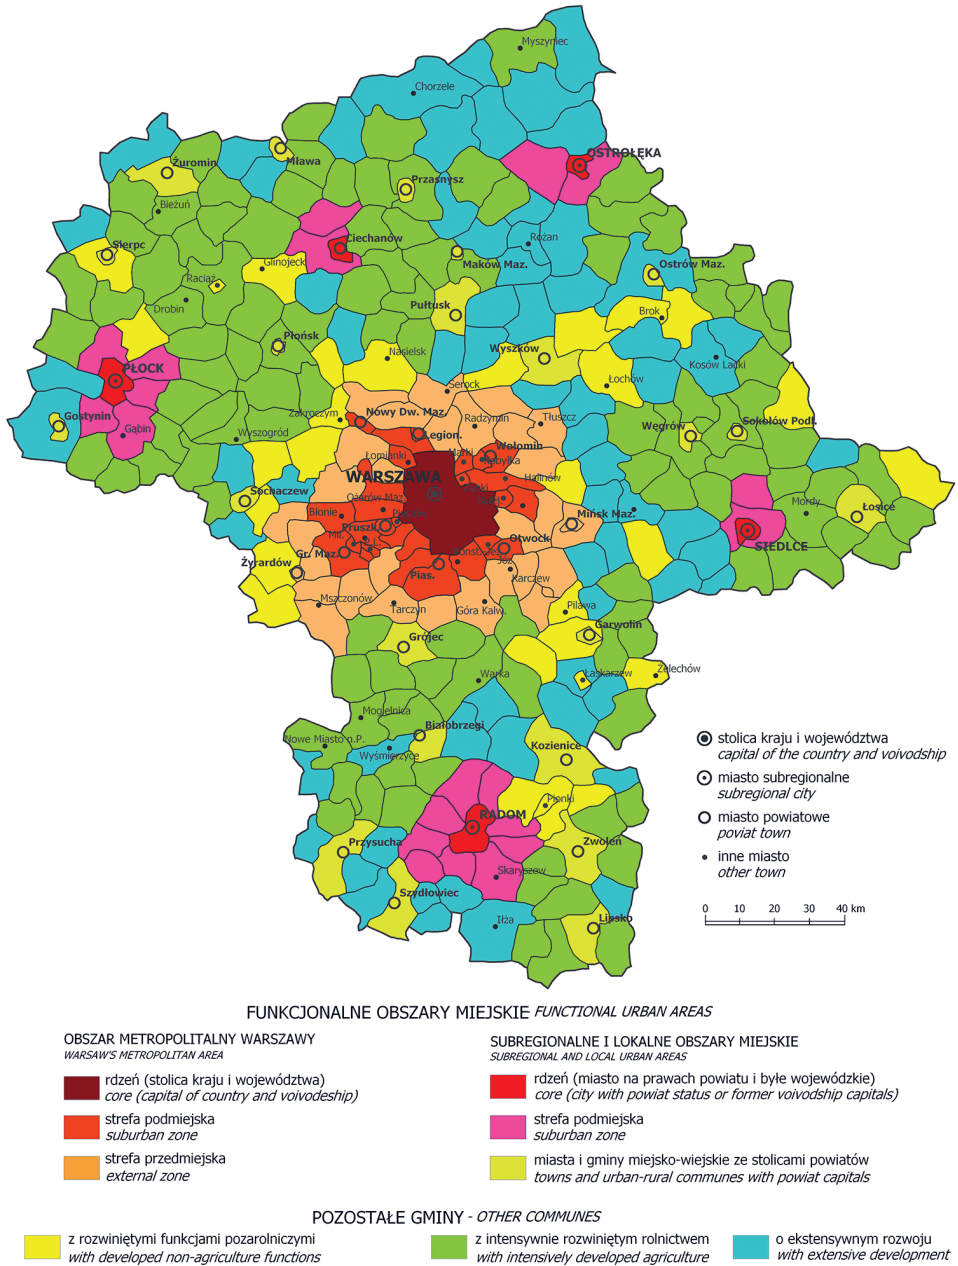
Myszyniec
Chorzele
Żuromin
Mława
OSTROŁĘKA
Przasnysz
Bieżuń
Ciechanów
Sierpc
Różan
Glinojeck
Maków Maz.
Ostrów Maz.
Raciąż
Drobin
Pułtusk
Brok
Płońsk
PŁOCK
Nasielsk
Wyszków
Kosów Lacki
Łochów
Serock
Gostynin
Zakroczym
Nowy Dw. Maz.
Radzymin
Tłuszcz
Węgrów
Sokołów Podl.
Gąbin
Wyszogród
Legion.
Wołomin
Łomianki
Kobyłka
WARSZAWA
Marki
Halinów
Sochaczew
Ożarów Maz.
Ząbki
Mordy
Łosice
Sulej.
Mińsk Maz.
Błonie
Pruszk.
Piastów
Mił.
SIEDLCE
Otwock
Gr. Maz.
Konst. Jez.
Józ.
Żyrardów
Pias.
Karczew
Mszczonów
Tarczyn
Góra Kalw.
Pilawa
Garwolin
Grójec
Żelechów
Łaskarzew
Warka
Mogielnica
Białobrzegi
Nowe Miasto n.P.
Wyśmierzyce
Kozienice
Pionki
RADOM
Przysucha
Zwoleń
Skaryszew
Szydłowiec
Iłża
Lipsko

stolica kraju i województwa
capital of the country and voivodship
miasto subregionalne
subregional city
miasto powiatowe
poviat town
inne miasto
other town

0 10 20 30 40 km

FUNKCJONALNE OBSZARY MIEJSKIE FUNCTIONAL URBAN AREAS

OBSZAR METROPOLITALNY WARSZAWY
WARSAW'S METROPOLITAN AREA
rdzeń (stolica kraju i województwa)
core (capital of country and voivodeship)
strefa podmiejska
suburban zone
strefa przedmiejska
external zone

SUBREGIONALNE I LOKALNE OBSZARY MIEJSKIE
SUBREGIONAL AND LOCAL URBAN AREAS
rdzeń (miasto na prawach powiatu i byłe wojewódzkie)
core (city with powiat status or former voivodship capitals)
strefa podmiejska
suburban zone
miasta i gminy miejsko-wiejskie ze stolicami powiatów
towns and urban-rural communes with powiat capitals

POZOSTAŁE GMINY - OTHER COMMUNES
z rozwiniętymi funkcjami pozarolniczymi
with developed non-agriculture functions
z intensywnie rozwiniętym rolnictwem
with intensively developed agriculture
o ekstensywnym rozwoju
with extensive development